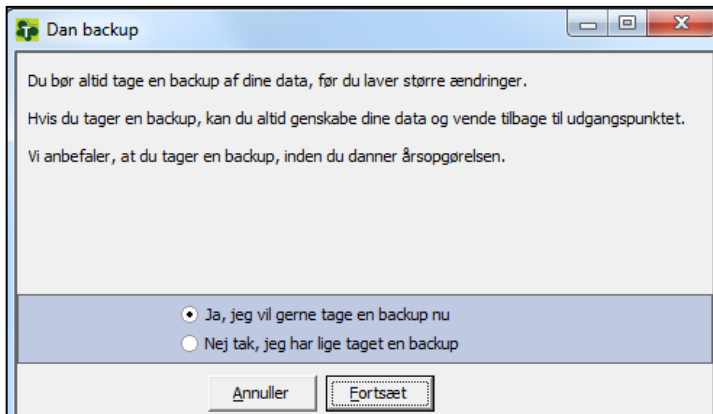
Dan backup

Du bør altid tage en backup af dine data, før du laver større ændringer.

Hvis du tager en backup, kan du altid genskabe dine data og vende tilbage til udgangspunktet.

Vi anbefaler, at du tager en backup, inden du danner årsopgørelsen.

Ja, jeg vil gerne tage en backup nu

Nej tak, jeg har lige taget en backup

Annuller

Fortsæt